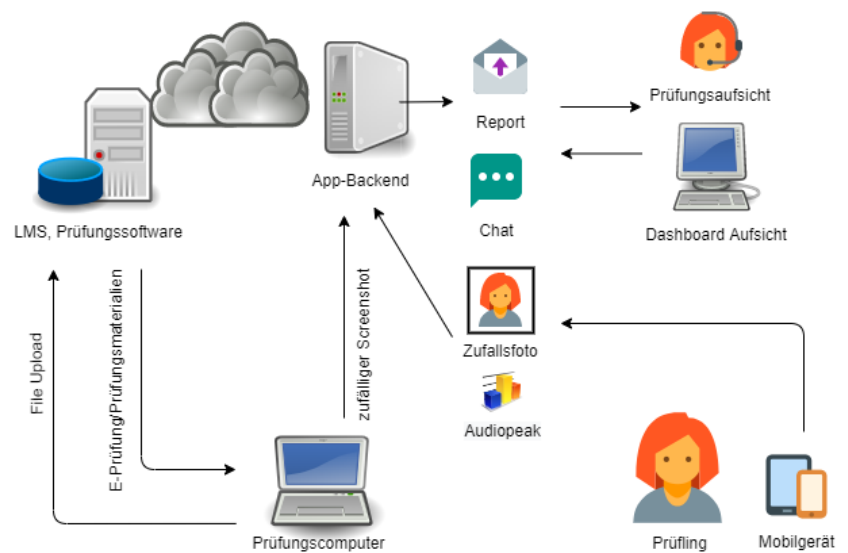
App-Backend

Report

Prüfungsaufsicht

Chat

Dashboard Aufsicht

LMS, Prüfungssoftware

File Upload

E-Prüfung/Prüfungsmaterialien

zufälliger Screenshot

Zufallsfoto

Audiopeak

Prüfungscomputer

Prüfling

Mobilgerät